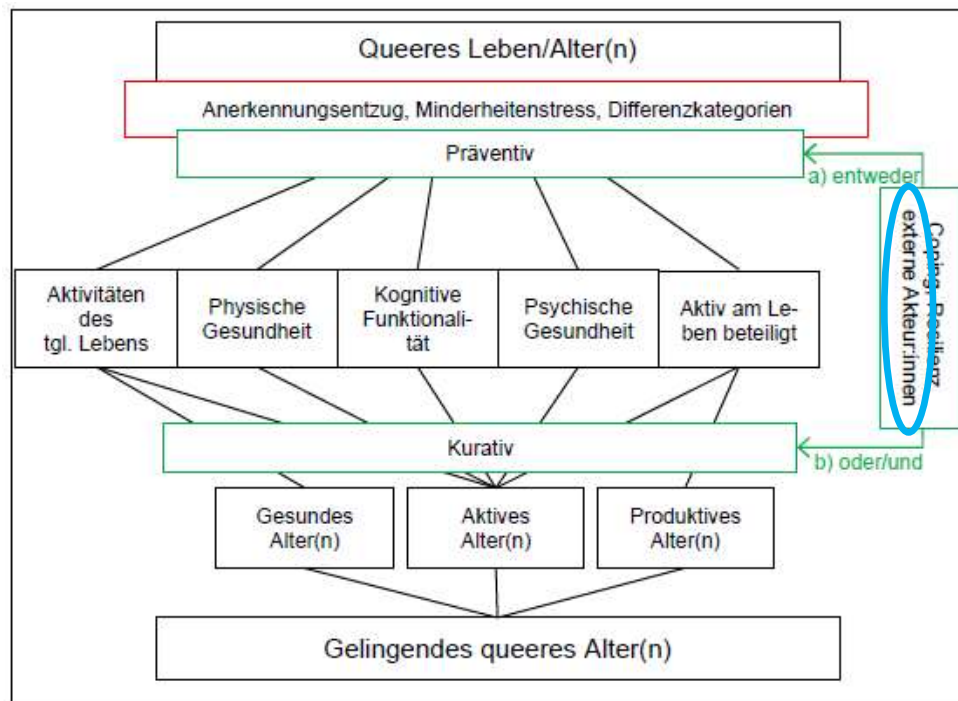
Queeres Leben/Alter(n)

Anerkennungsentzug, Minderheitenstress, Differenzkategorien

Präventiv

a) entweder

Coping, Resilienz
externe Akteur:innen

Aktivitäten des tgl. Lebens

Physische Gesundheit

Kognitive Funktionalität

Psychische Gesundheit

Aktiv am Leben beteiligt

Kurativ

b) oder/und

Gesundes Alter(n)

Aktives Alter(n)

Produktives Alter(n)

Gelingendes queeres Alter(n)